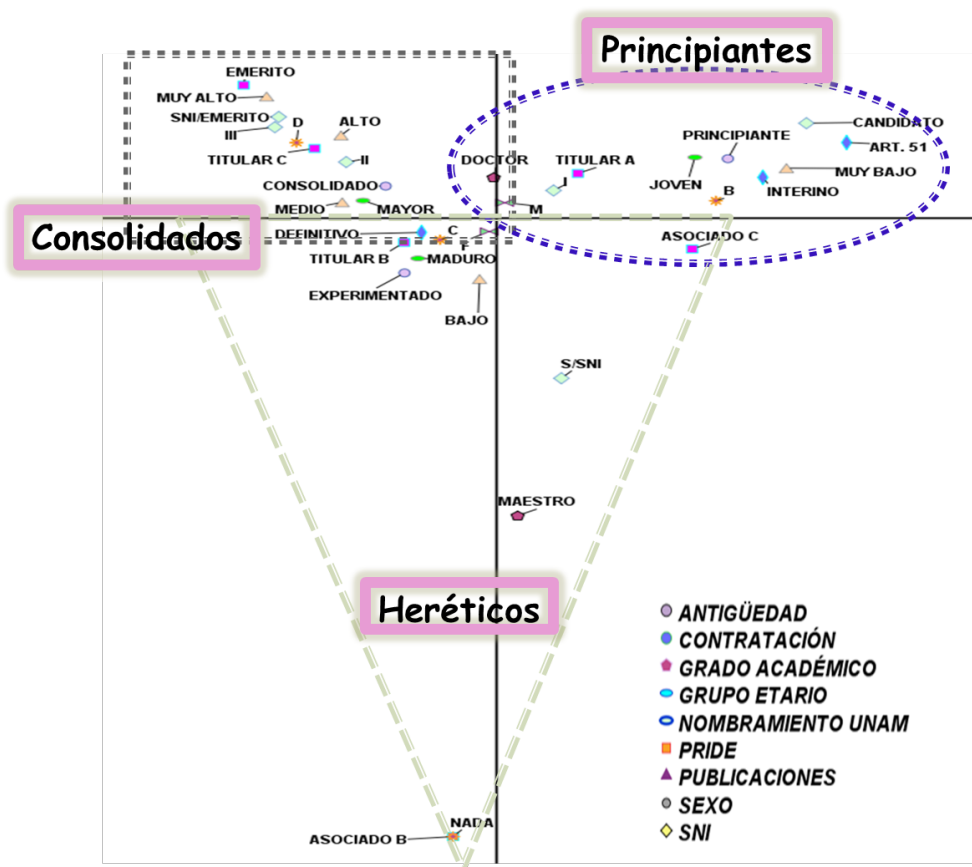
Principiantes

EMERITO
MUY ALTO
SNI/EMERITO
D
ALTO
III
TITULAR C
II
CONSOLIDADO
MEDIO
MAYOR

DOCTOR
M
TITULAR A
I
PRINCIPIANTE
JOVEN
B
CANDIDATO
ART. 51
MUY BAJO
INTERINO

Consolidados

DEFINITIVO
C
F
TITULAR B
MADURO
EXPERIMENTADO
BAJO

ASOCIADO C

S/SNI

MAESTRO

Heréticos

ANTIGÜEDAD
CONTRATACIÓN
GRADO ACADÉMICO
GRUPO ETARIO
NOMBRAMIENTO UNAM
PRIDE
PUBLICACIONES
SEXO
SNI

NADA
ASOCIADO B